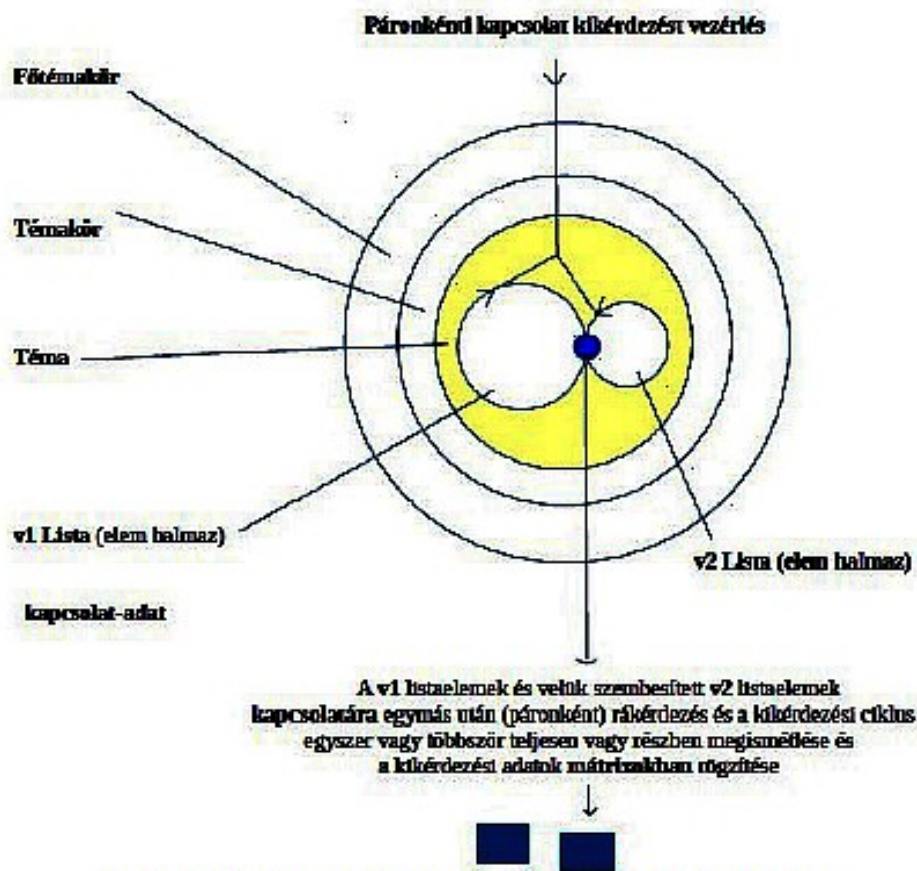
Páronkénti kapcsolat kikérdezést vezérlés

Főtémakör

Témakör

Téma

v1 Lista (elem halmaz)

v2 Lista (elem halmaz)

kapcsolat-adat

A v1 listaelemek és velük szembesített v2 listaelemek kapcsolatára egymás után (páronként) rákérdezés és a kikérdezési ciklus egyszer vagy többször teljesen vagy részben megismétlése és a kikérdezési adatok mátrixokban rögzítése